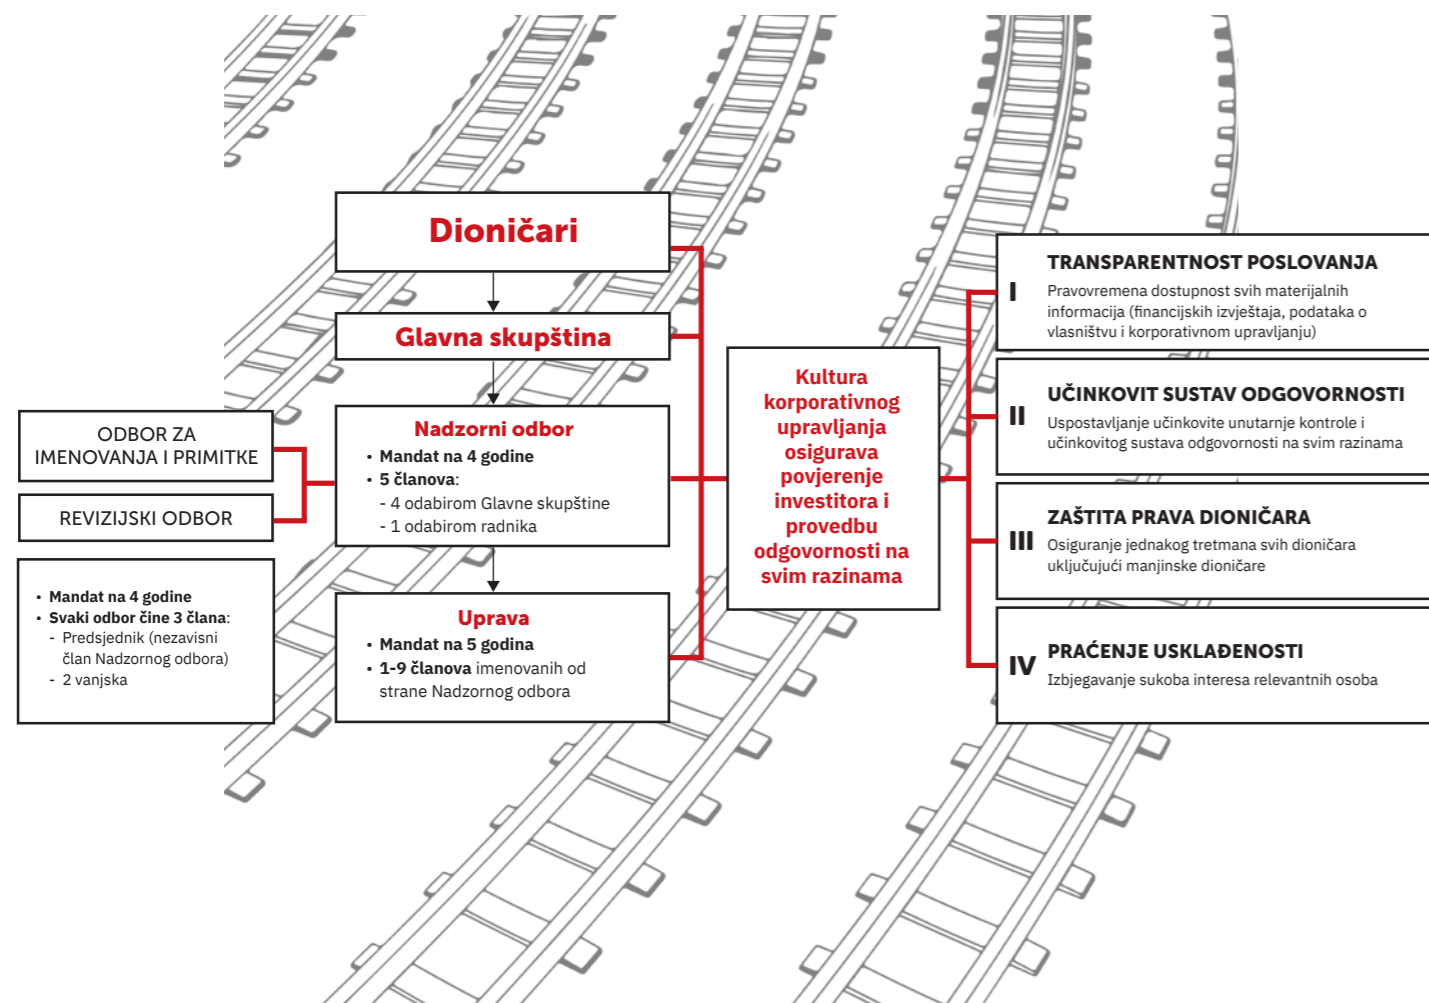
Dioničari

Glavna skupština

ODBOR ZA IMENOVANJA I PRIMITKE

REVIZIJSKI ODBOR

Nadzorni odbor
• Mandat na 4 godine
• 5 članova:
- 4 odabirom Glavne skupštine
- 1 odabirom radnika

• Mandat na 4 godine
• Svaki odbor čine 3 člana:
- Predsjednik (nezavisni član Nadzornog odbora)
- 2 vanjska

Uprava
• Mandat na 5 godina
• 1-9 članova imenovanih od strane Nadzornog odbora

Kultura korporativnog upravljanja osigurava povjerenje investitora i provedbu odgovornosti na svim razinama

I TRANSPARENTNOST POSLOVANJA
Pravovremena dostupnost svih materijalnih informacija (financijskih izvještaja, podataka o vlasništvu i korporativnom upravljanju)

II UČINKOVIT SUSTAV ODGOVORNOSTI
Uspostavljanje učinkovite unutarnje kontrole i učinkovitog sustava odgovornosti na svim razinama

III ZAŠTITA PRAVA DIONIČARA
Osiguranje jednakog tretmana svih dioničara uključujući manjinske dioničare

IV PRAĆENJE USKLAĐENOSTI
Izbjegavanje sukoba interesa relevantnih osoba